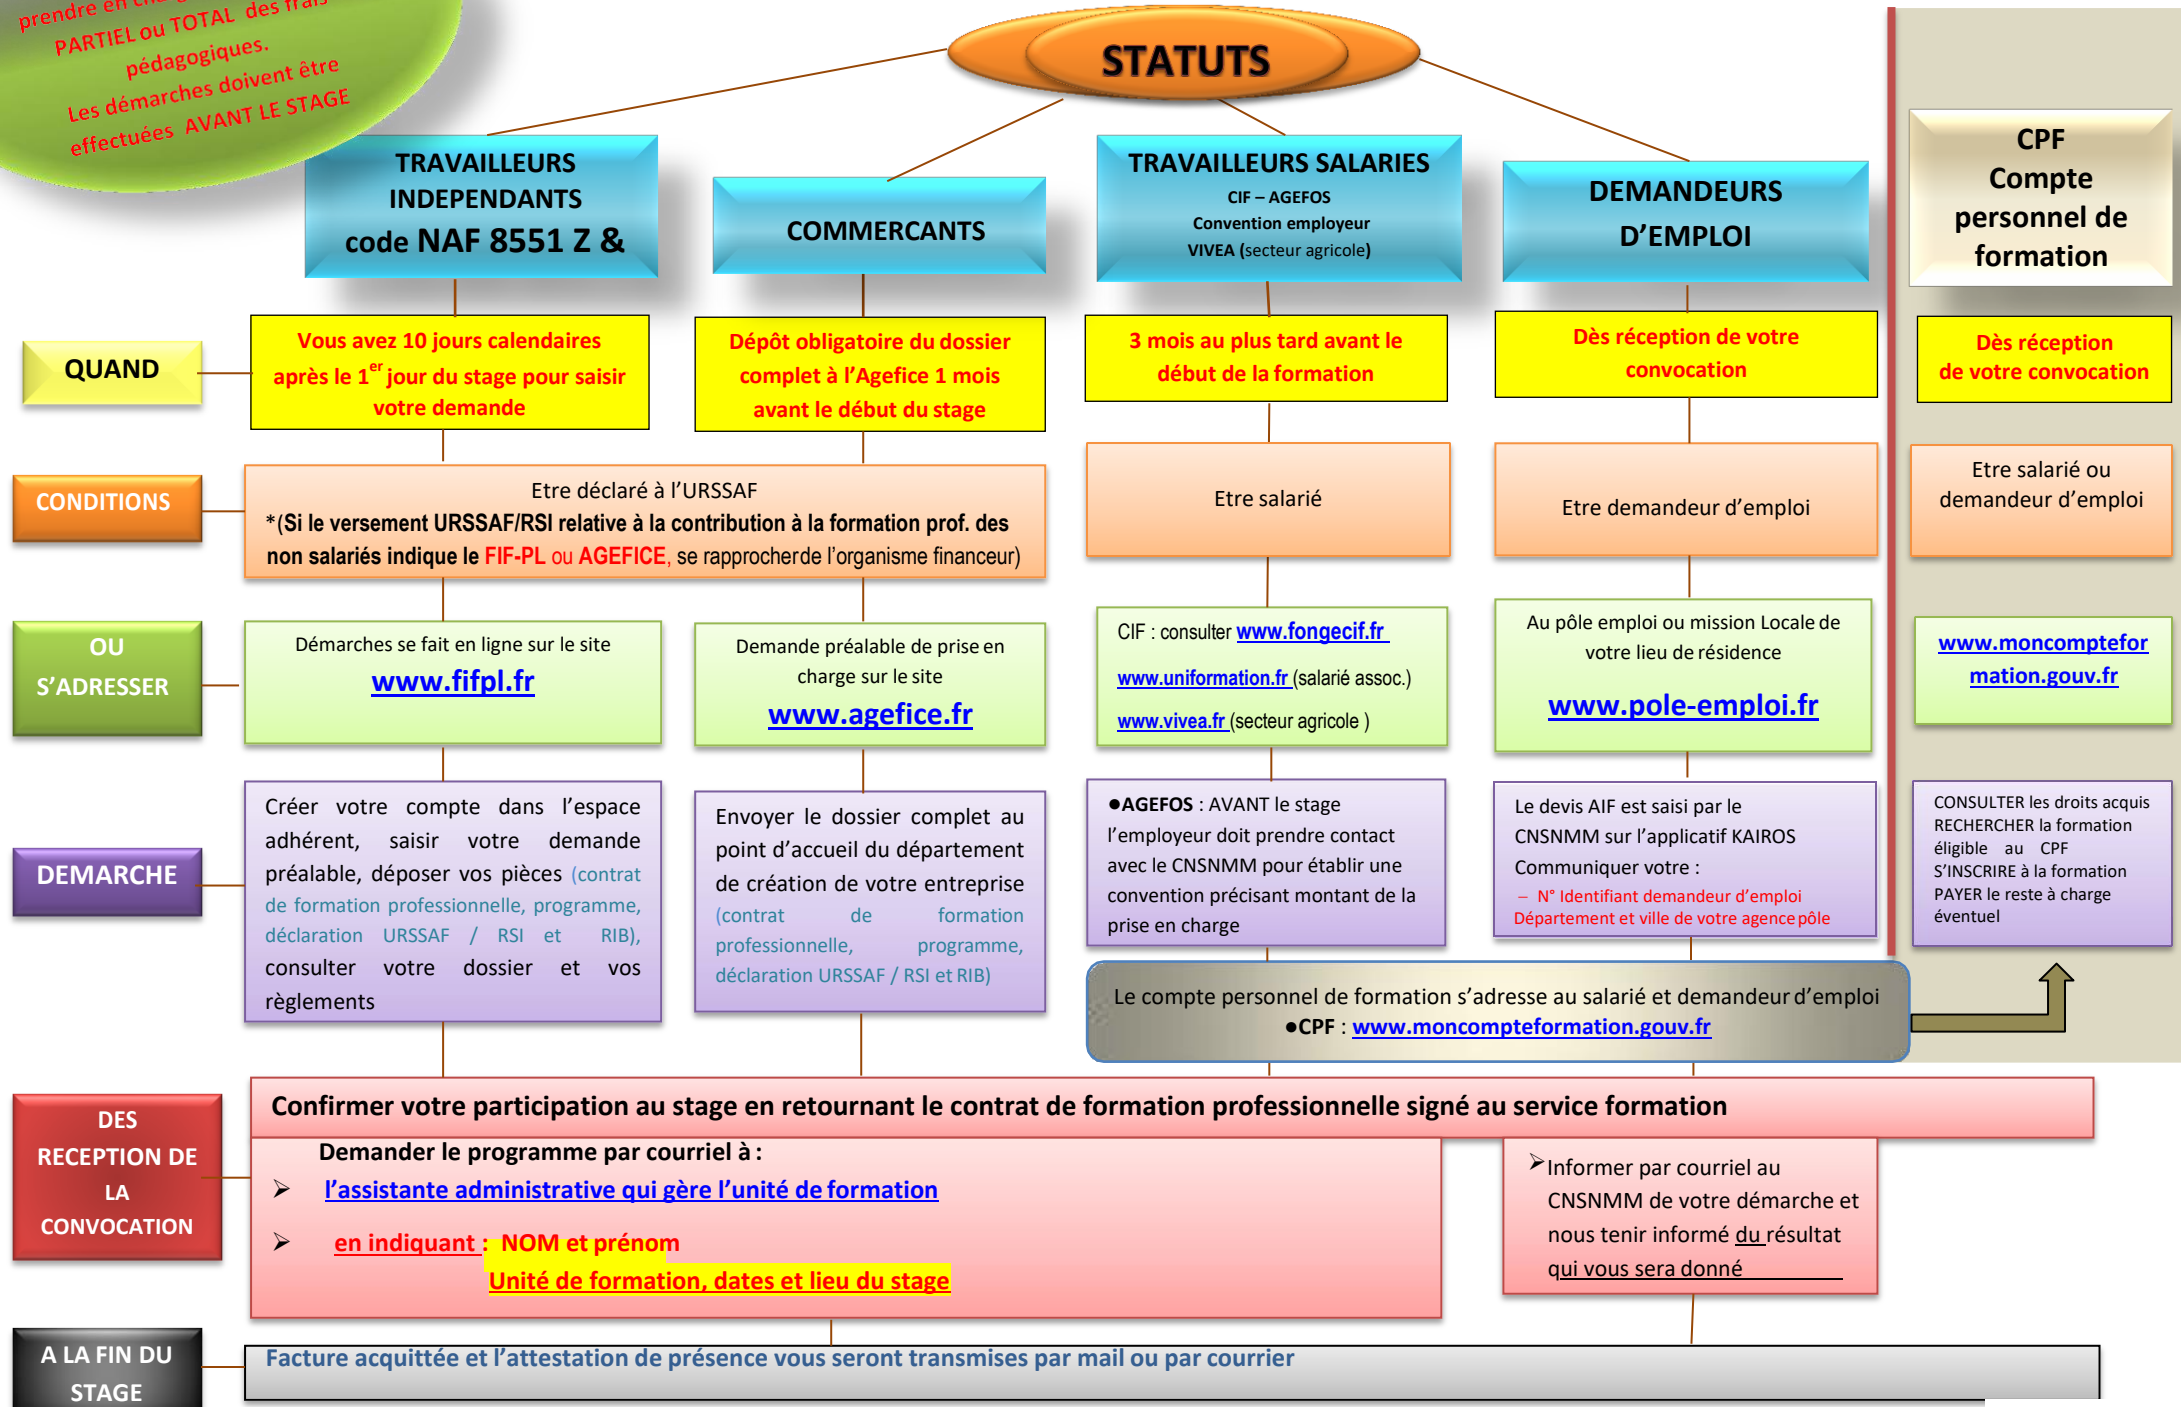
prendre en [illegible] PARTIEL ou TOTAL des frais pédagogiques.
Les démarches doivent être effectuées AVANT LE STAGE

STATUTS

TRAVAILLEURS INDEPENDANTS code NAF 8551 Z &

COMMERCANTS

TRAVAILLEURS SALARIES
CIF – AGEFOS
Convention employeur
VIVEA (secteur agricole)

DEMANDEURS D'EMPLOI

CPF
Compte personnel de formation

QUAND

Vous avez 10 jours calendaires après le 1$^{er}$ jour du stage pour saisir votre demande

Dépôt obligatoire du dossier complet à l'Agefice 1 mois avant le début du stage

3 mois au plus tard avant le début de la formation

Dès réception de votre convocation

Dès réception de votre convocation

CONDITIONS

Etre déclaré à l'URSSAF
*(Si le versement URSSAF/RSI relative à la contribution à la formation prof. des non salariés indique le FIF-PL ou AGEFICE, se rapprocherde l'organisme financeur)

Etre salarié

Etre demandeur d'emploi

Etre salarié ou demandeur d'emploi

OU S'ADRESSER

Démarches se fait en ligne sur le site
www.fifpl.fr

Demande préalable de prise en charge sur le site
www.agefice.fr

CIF : consulter www.fongecif.fr
www.uniformation.fr (salarié assoc.)
www.vivea.fr (secteur agricole )

Au pôle emploi ou mission Locale de votre lieu de résidence
www.pole-emploi.fr

www.moncompteformation.gouv.fr

DEMARCHE

Créer votre compte dans l'espace adhérent, saisir votre demande préalable, déposer vos pièces (contrat de formation professionnelle, programme, déclaration URSSAF / RSI et RIB), consulter votre dossier et vos règlements

Envoyer le dossier complet au point d'accueil du département de création de votre entreprise (contrat de formation professionnelle, programme, déclaration URSSAF / RSI et RIB)

●AGEFOS : AVANT le stage l'employeur doit prendre contact avec le CNSNMM pour établir une convention précisant montant de la prise en charge

Le devis AIF est saisi par le CNSNMM sur l'applicatif KAIROS
Communiquer votre :
– N° Identifiant demandeur d'emploi
Département et ville de votre agence pôle

CONSULTER les droits acquis
RECHERCHER la formation éligible au CPF
S'INSCRIRE à la formation
PAYER le reste à charge éventuel

Le compte personnel de formation s'adresse au salarié et demandeur d'emploi
●CPF : www.moncompteformation.gouv.fr

DES RECEPTION DE LA CONVOCATION

Confirmer votre participation au stage en retournant le contrat de formation professionnelle signé au service formation

Demander le programme par courriel à :
➢ l'assistante administrative qui gère l'unité de formation
➢ en indiquant : NOM et prénom
Unité de formation, dates et lieu du stage

➢Informer par courriel au CNSNMM de votre démarche et nous tenir informé du résultat qui vous sera donné

A LA FIN DU STAGE

Facture acquittée et l'attestation de présence vous seront transmises par mail ou par courrier